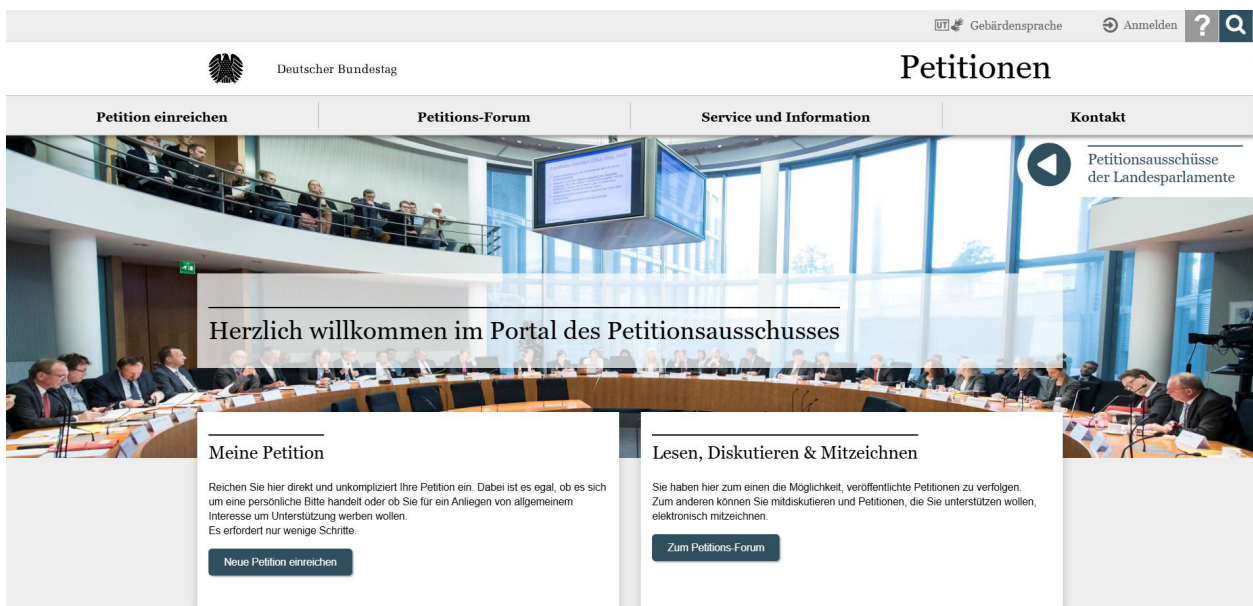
UT Gebärdensprache

Anmelden

?

Deutscher Bundestag

Petitionen

Petition einreichen

Petitions-Forum

Service und Information

Kontakt

Petitionsausschüsse der Landesparlamente

Herzlich willkommen im Portal des Petitionsausschusses

Meine Petition

Reichen Sie hier direkt und unkompliziert Ihre Petition ein. Dabei ist es egal, ob es sich um eine persönliche Bitte handelt oder ob Sie für ein Anliegen von allgemeinem Interesse um Unterstützung werben wollen.
Es erfordert nur wenige Schritte.

Neue Petition einreichen

Lesen, Diskutieren & Mitzeichnen

Sie haben hier zum einen die Möglichkeit, veröffentlichte Petitionen zu verfolgen. Zum anderen können Sie mitdiskutieren und Petitionen, die Sie unterstützen wollen, elektronisch mitzeichnen.

Zum Petitions-Forum